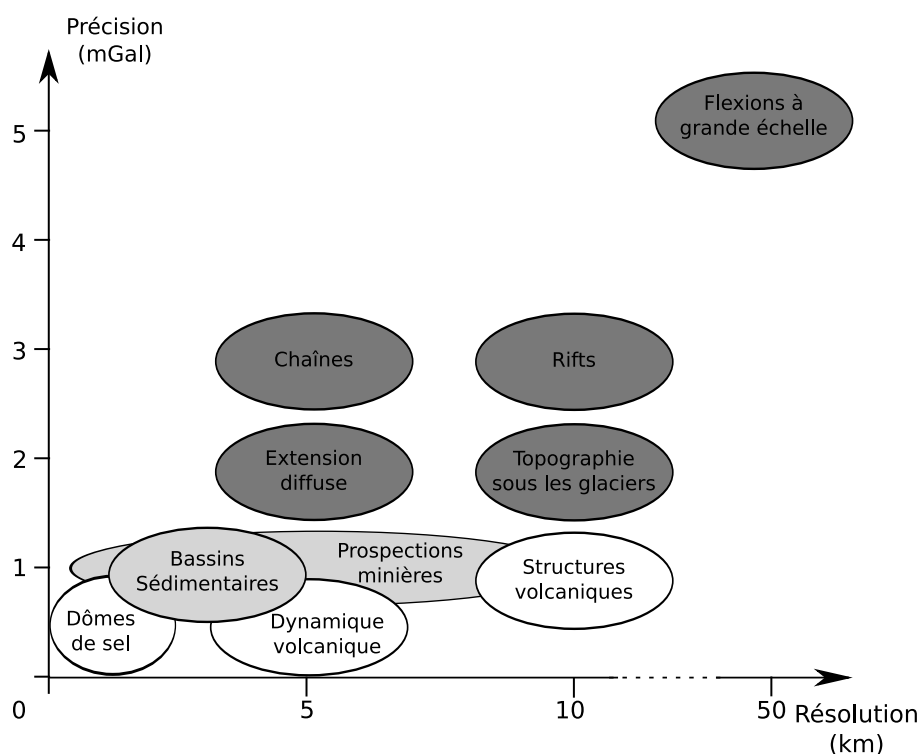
Précision (mGal)

5
4
3
2
1
0

Flexions à grande échelle

Chaînes

Rifts

Extension diffuse

Topographie sous les glaciers

Bassins Sédimentaires

Prospections minières

Structures volcaniques

Dômes de sel

Dynamique volcanique

5
10
50
Résolution (km)